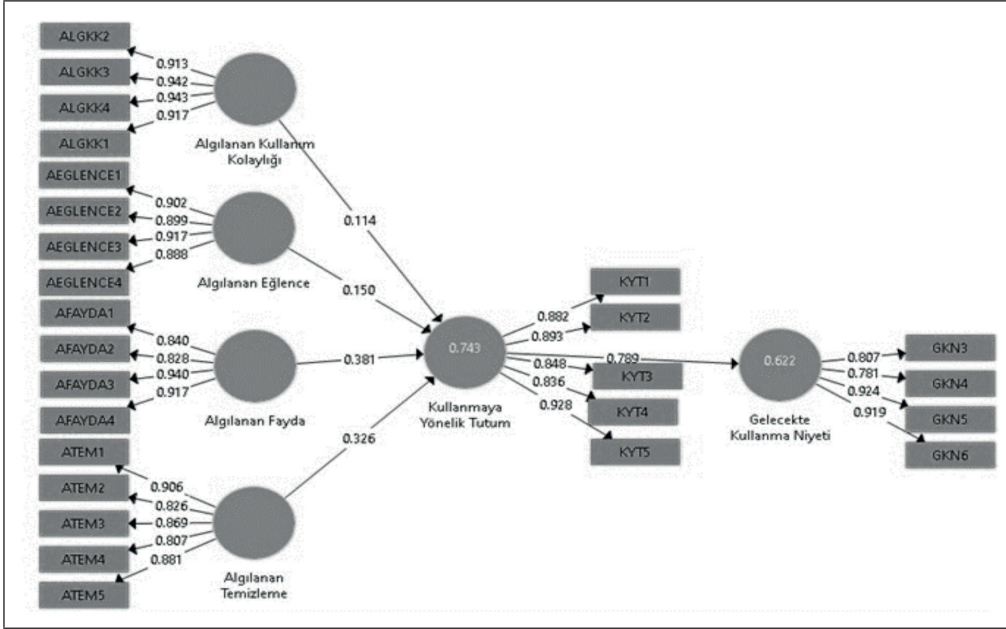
ALGKK2
ALGKK3
ALGKK4
ALGKK1
0.913
0.942
0.943
0.917
Algılanan Kullanım Kolaylığı

AEGLENCE1
AEGLENCE2
AEGLENCE3
AEGLENCE4
0.902
0.899
0.917
0.888
Algılanan Eğlence

AFAYDA1
AFAYDA2
AFAYDA3
AFAYDA4
0.840
0.828
0.940
0.917
Algılanan Fayda

ATEM1
ATEM2
ATEM3
ATEM4
ATEM5
0.906
0.826
0.869
0.807
0.881
Algılanan Temizleme

0.114
0.150
0.381
0.326

0.743
Kullanmaya Yönelik Tutum

0.882
0.893
0.848
0.836
0.928
KYT1
KYT2
KYT3
KYT4
KYT5

0.789

0.622
Gelecekte Kullanma Niyeti

0.807
0.781
0.924
0.919
GKN3
GKN4
GKN5
GKN6